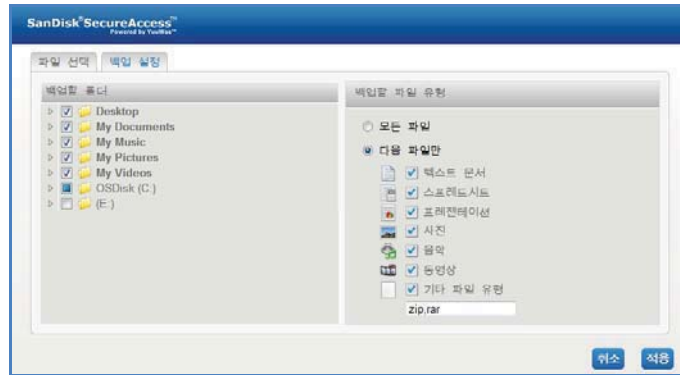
SanDisk® SecureAccess™
Powered by YuuWaa™

파일 선택 | 백업 설정

백업할 폴더
Desktop
My Documents
My Music
My Pictures
My Videos
OSDisk (C:)
(E:)

백업할 파일 유형
모든 파일
다음 파일만
텍스트 문서
스프레드시트
프레젠테이션
사진
음악
동영상
기타 파일 유형
zip,rar

취소 적용